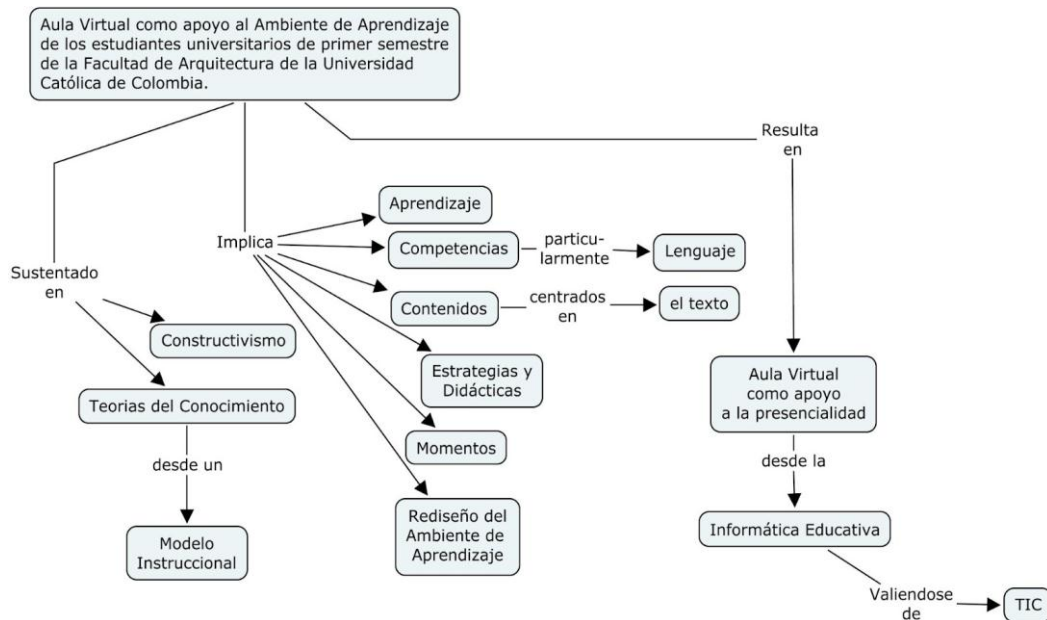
Aula Virtual como apoyo al Ambiente de Aprendizaje de los estudiantes universitarios de primer semestre de la Facultad de Arquitectura de la Universidad Católica de Colombia.

Sustentado en

Constructivismo

Teorias del Conocimiento

desde un

Modelo Instruccional

Implica

Aprendizaje

Competencias

particularmente

Lenguaje

Contenidos

centrados en

el texto

Estrategias y Didácticas

Momentos

Rediseño del Ambiente de Aprendizaje

Resulta en

Aula Virtual como apoyo a la presencialidad

desde la

Informática Educativa

Valiendose de

TIC